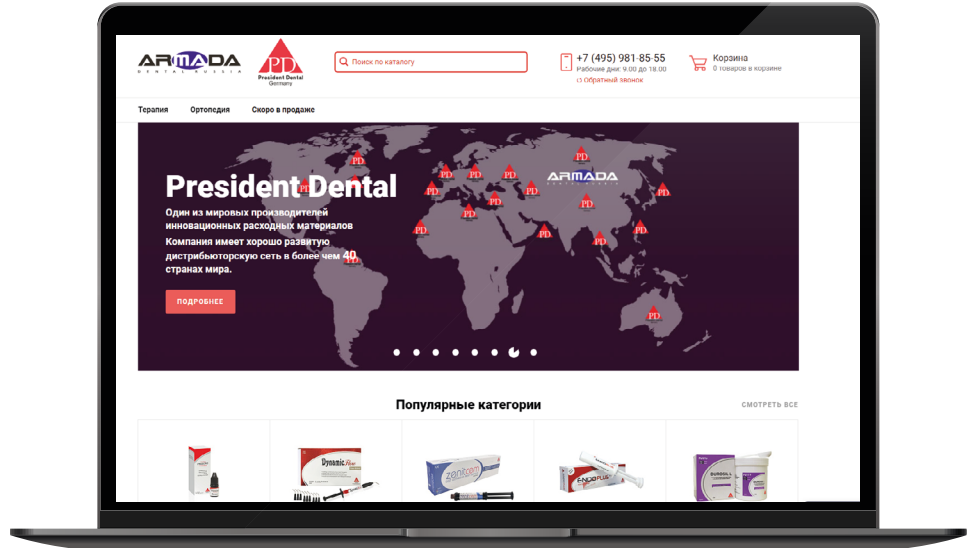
ARMADA
DENTAL RUSSIA

PD
President Dental
Germany

Поиск по каталогу

+7 (495) 981-85-55
Рабочие дни: 9:00 до 18:00
Обратный звонок

Корзина
0 товаров в корзине

Терапия Ортопедия Скоро в продаже

President Dental

Один из мировых производителей инновационных расходных материалов

Компания имеет хорошо развитую дистрибьюторскую сеть в более чем 40 странах мира.

ПОДРОБНЕЕ

ARMADA
DENTAL RUSSIA

PD PD PD PD PD PD PD PD PD PD PD PD PD PD PD PD PD PD

Популярные категории

СМОТРЕТЬ ВСЕ

Dynamic

ENDOPLUS